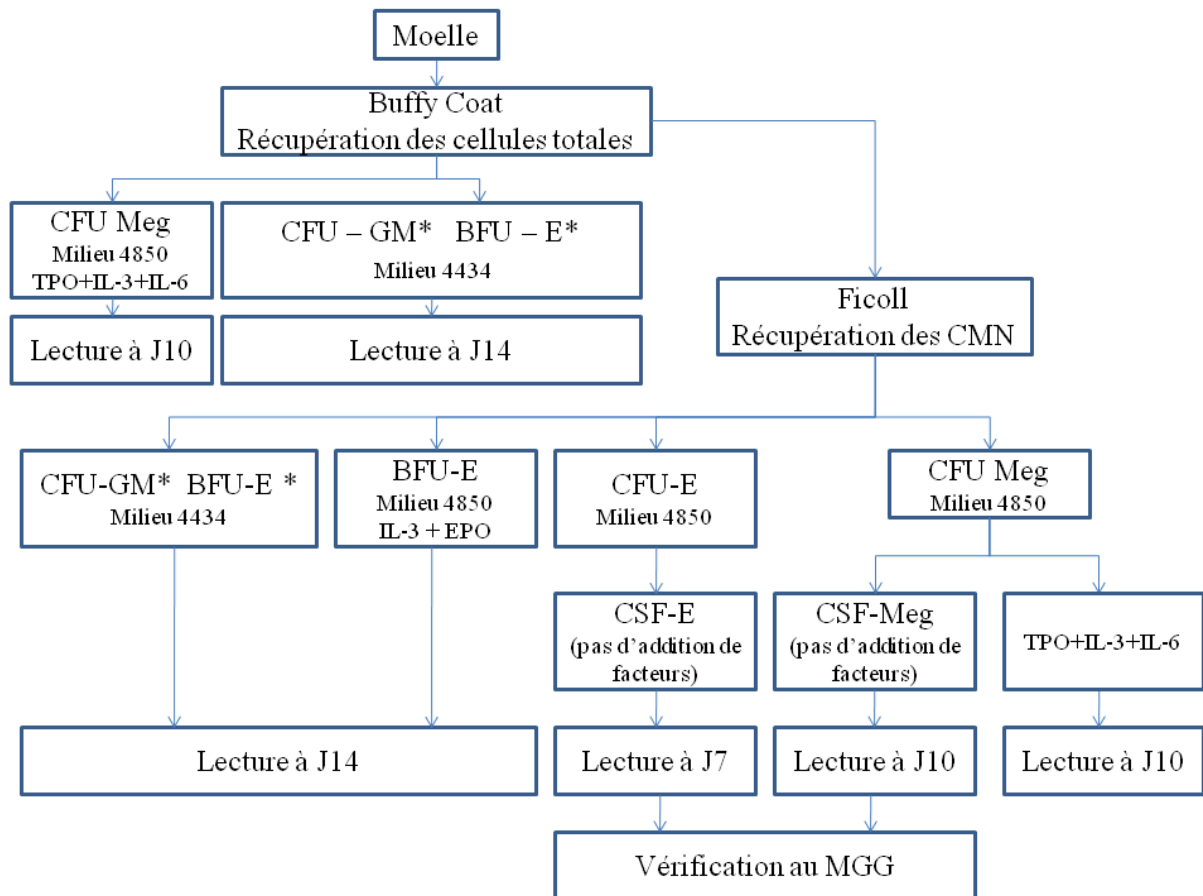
Moelle

Buffy Coat
Récupération des cellules totales

CFU Meg
Milieu 4850
TPO+IL-3+IL-6

CFU – GM* BFU – E*
Milieu 4434

Lecture à J10

Lecture à J14

Ficoll
Récupération des CMN

CFU-GM* BFU-E *
Milieu 4434

BFU-E
Milieu 4850
IL-3 + EPO

CFU-E
Milieu 4850

CFU Meg
Milieu 4850

CSF-E
(pas d'addition de facteurs)

CSF-Meg
(pas d'addition de facteurs)

TPO+IL-3+IL-6

Lecture à J14

Lecture à J7

Lecture à J10

Lecture à J10

Vérification au MGG